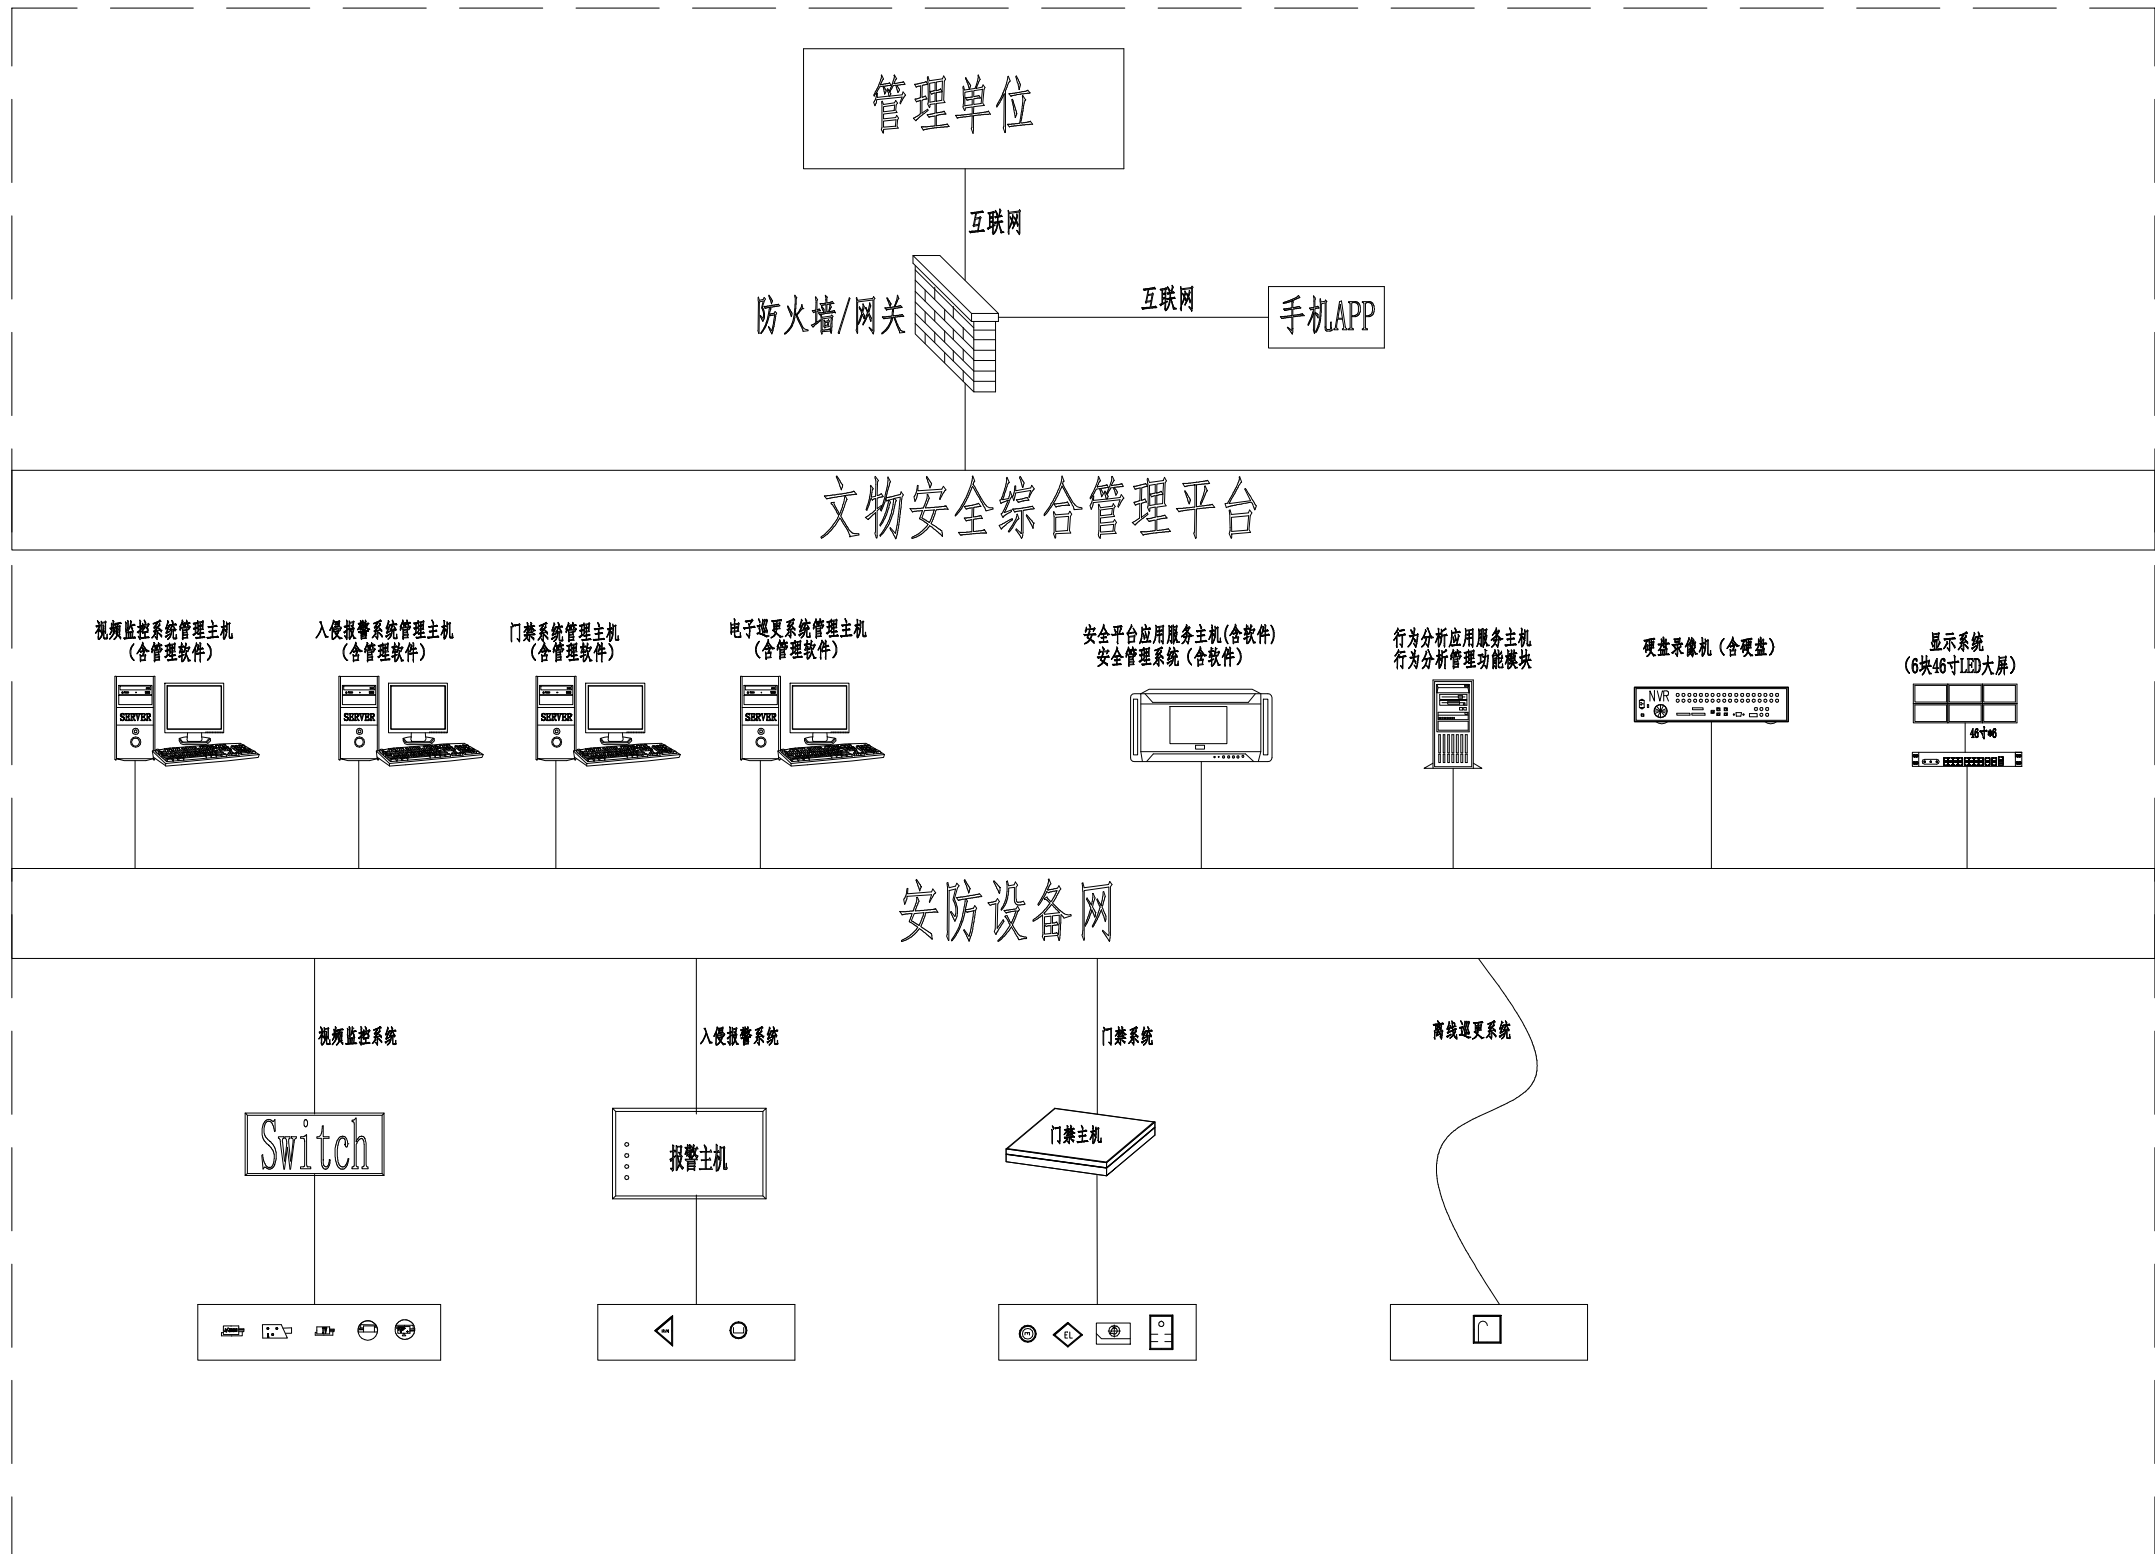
管理单位

互联网

防火墙/网关

互联网

手机APP

文物安全综合管理平台

视频监控系统管理主机
(含管理软件)

SERVER

入侵报警系统管理主机
(含管理软件)

SERVER

门禁系统管理主机
(含管理软件)

SERVER

电子巡更系统管理主机
(含管理软件)

SERVER

安全平台应用服务主机(含软件)
安全管理系统(含软件)

行为分析应用服务主机
行为分析管理功能模块

硬盘录像机(含硬盘)

NVR

显示系统
(6块46寸LED大屏)

46寸*6

安防设备网

视频监控系统

Switch

入侵报警系统

报警主机

门禁系统

门禁主机

离线巡更系统

EL